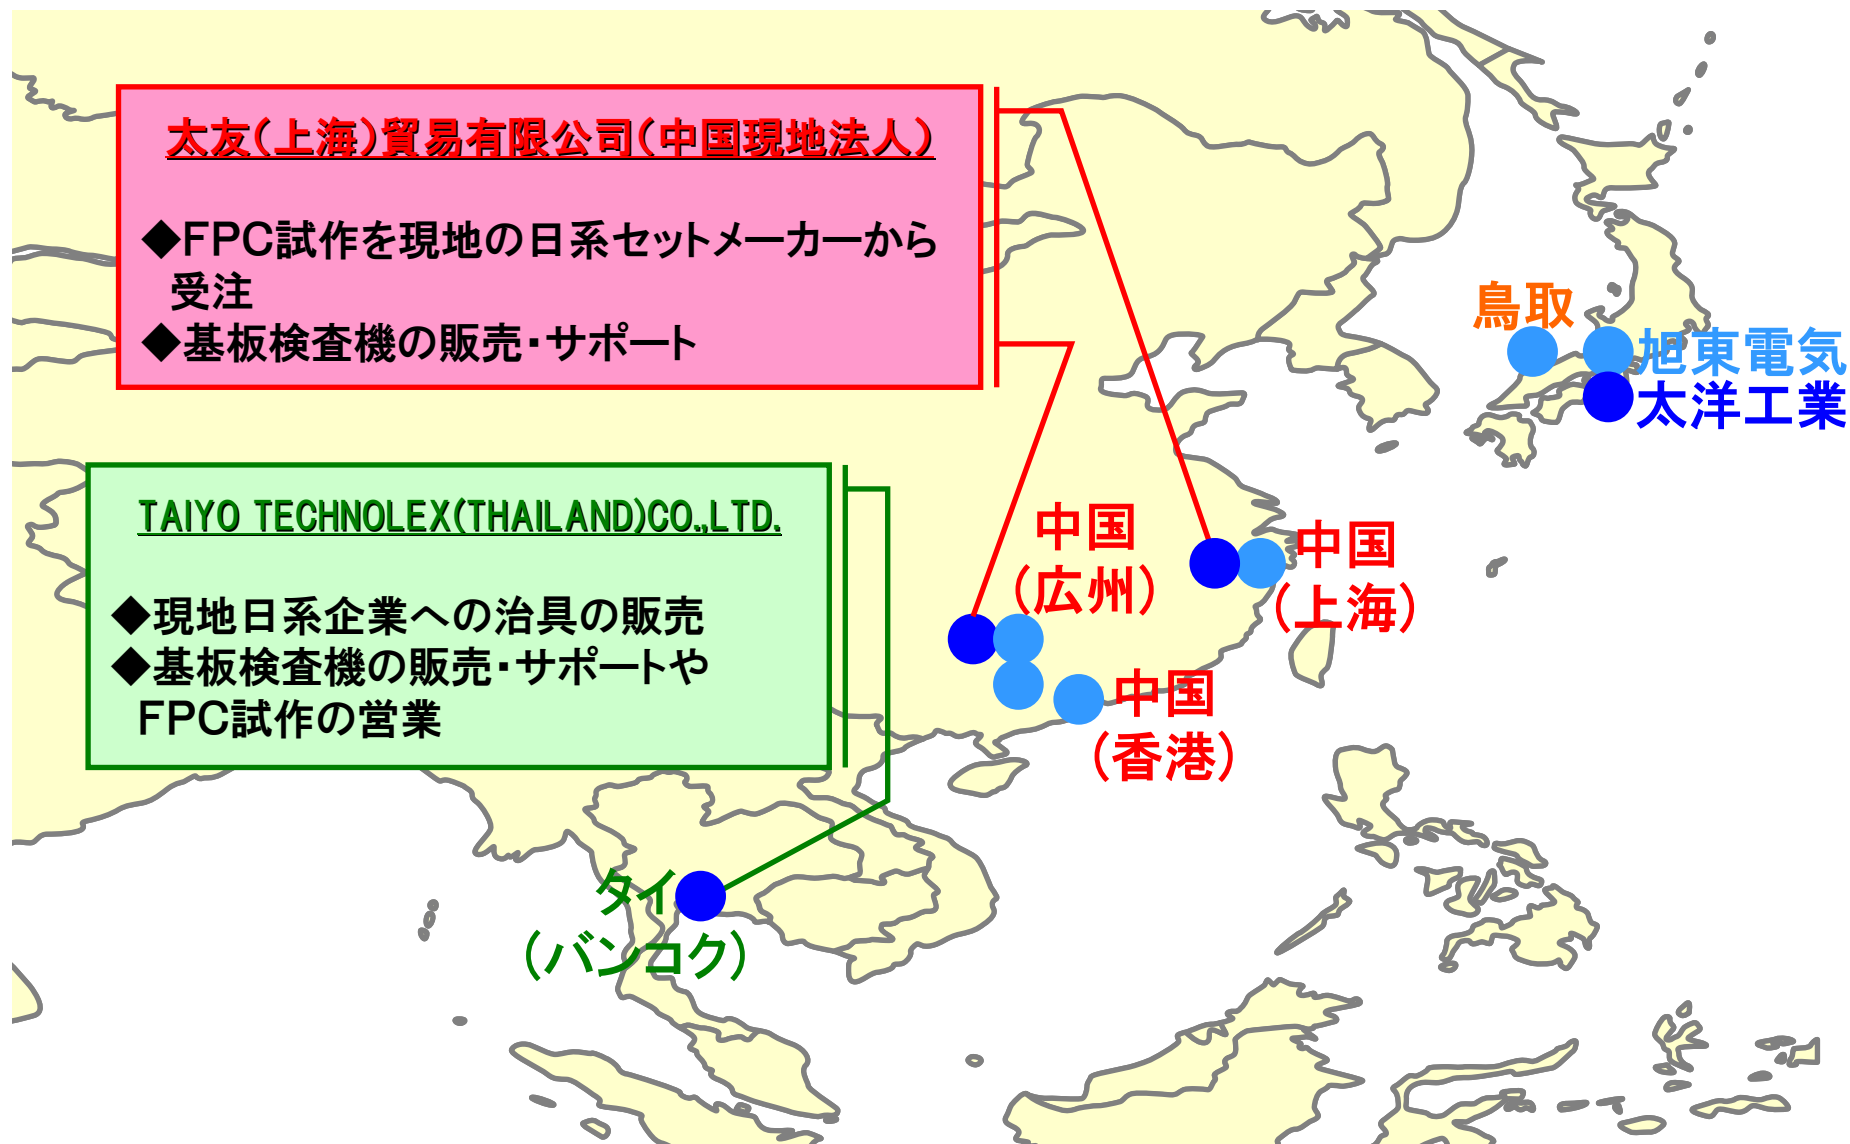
太友(上海)貿易有限公司(中国現地法人)

◆FPC試作を現地の日系セットメーカーから受注
◆基板検査機の販売・サポート

TAIYO TECHNOLEX(THAILAND)CO.,LTD.

◆現地日系企業への治具の販売
◆基板検査機の販売・サポートやFPC試作の営業

鳥取
旭東電気
太洋工業
中国(広州)
中国(上海)
中国(香港)
タイ(バンコク)